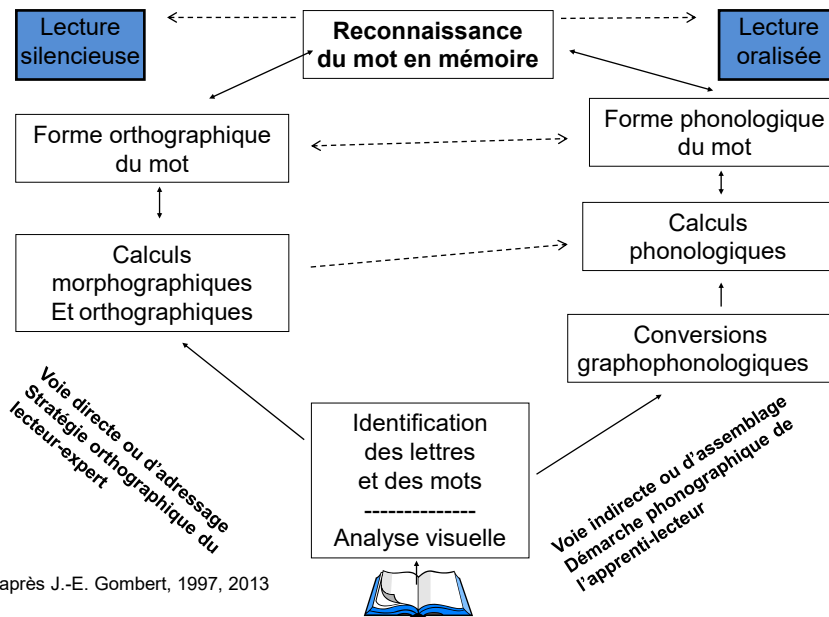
Lecture silencieuse

Reconnaissance du mot en mémoire

Lecture oralisée

Forme orthographique du mot

Forme phonologique du mot

Calculs phonologiques

Calculs morphographiques Et orthographiques

Conversions graphophonologiques

Voie directe ou d'adressage
Stratégie orthographique du lecteur-expert

Identification des lettres et des mots
-------------
Analyse visuelle

Voie indirecte ou d'assemblage
Démarche phonographique de l'apprenti-lecteur

après J.-E. Gombert, 1997, 2013